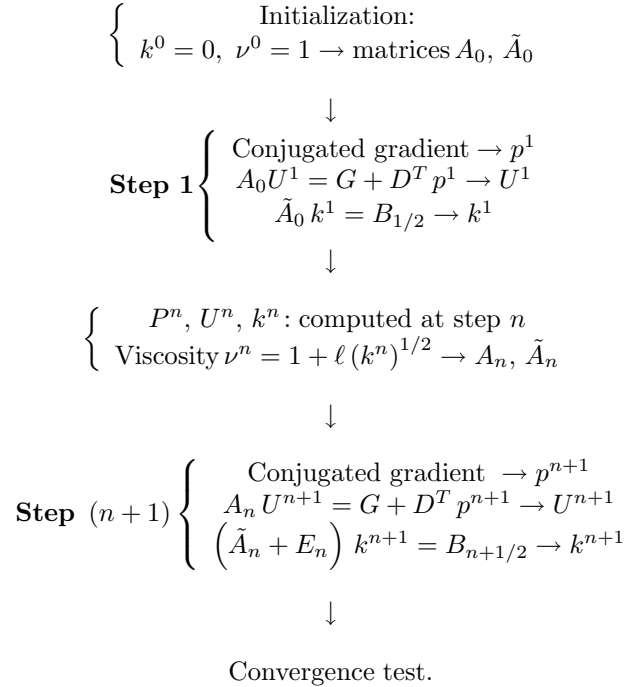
$\left\{ \begin{array}{c} \text{Initialization:} \\ k^0 = 0,\ \nu^0 = 1 \rightarrow \text{matrices}\, A_0,\ \tilde{A}_0 \end{array} \right.$

$\downarrow$

**Step 1** $\left\{ \begin{array}{c} \text{Conjugated gradient} \rightarrow p^1 \\ A_0 U^1 = G + D^T p^1 \rightarrow U^1 \\ \tilde{A}_0\, k^1 = B_{1/2} \rightarrow k^1 \end{array} \right.$

$\downarrow$

$\left\{ \begin{array}{c} P^n,\ U^n,\ k^n\text{: computed at step } n \\ \text{Viscosity}\, \nu^n = 1 + \ell\, (k^n)^{1/2} \rightarrow A_n,\ \tilde{A}_n \end{array} \right.$

$\downarrow$

**Step** $(n+1) \left\{ \begin{array}{c} \text{Conjugated gradient} \rightarrow p^{n+1} \\ A_n\, U^{n+1} = G + D^T p^{n+1} \rightarrow U^{n+1} \\ \left(\tilde{A}_n + E_n\right) k^{n+1} = B_{n+1/2} \rightarrow k^{n+1} \end{array} \right.$

$\downarrow$

Convergence test.